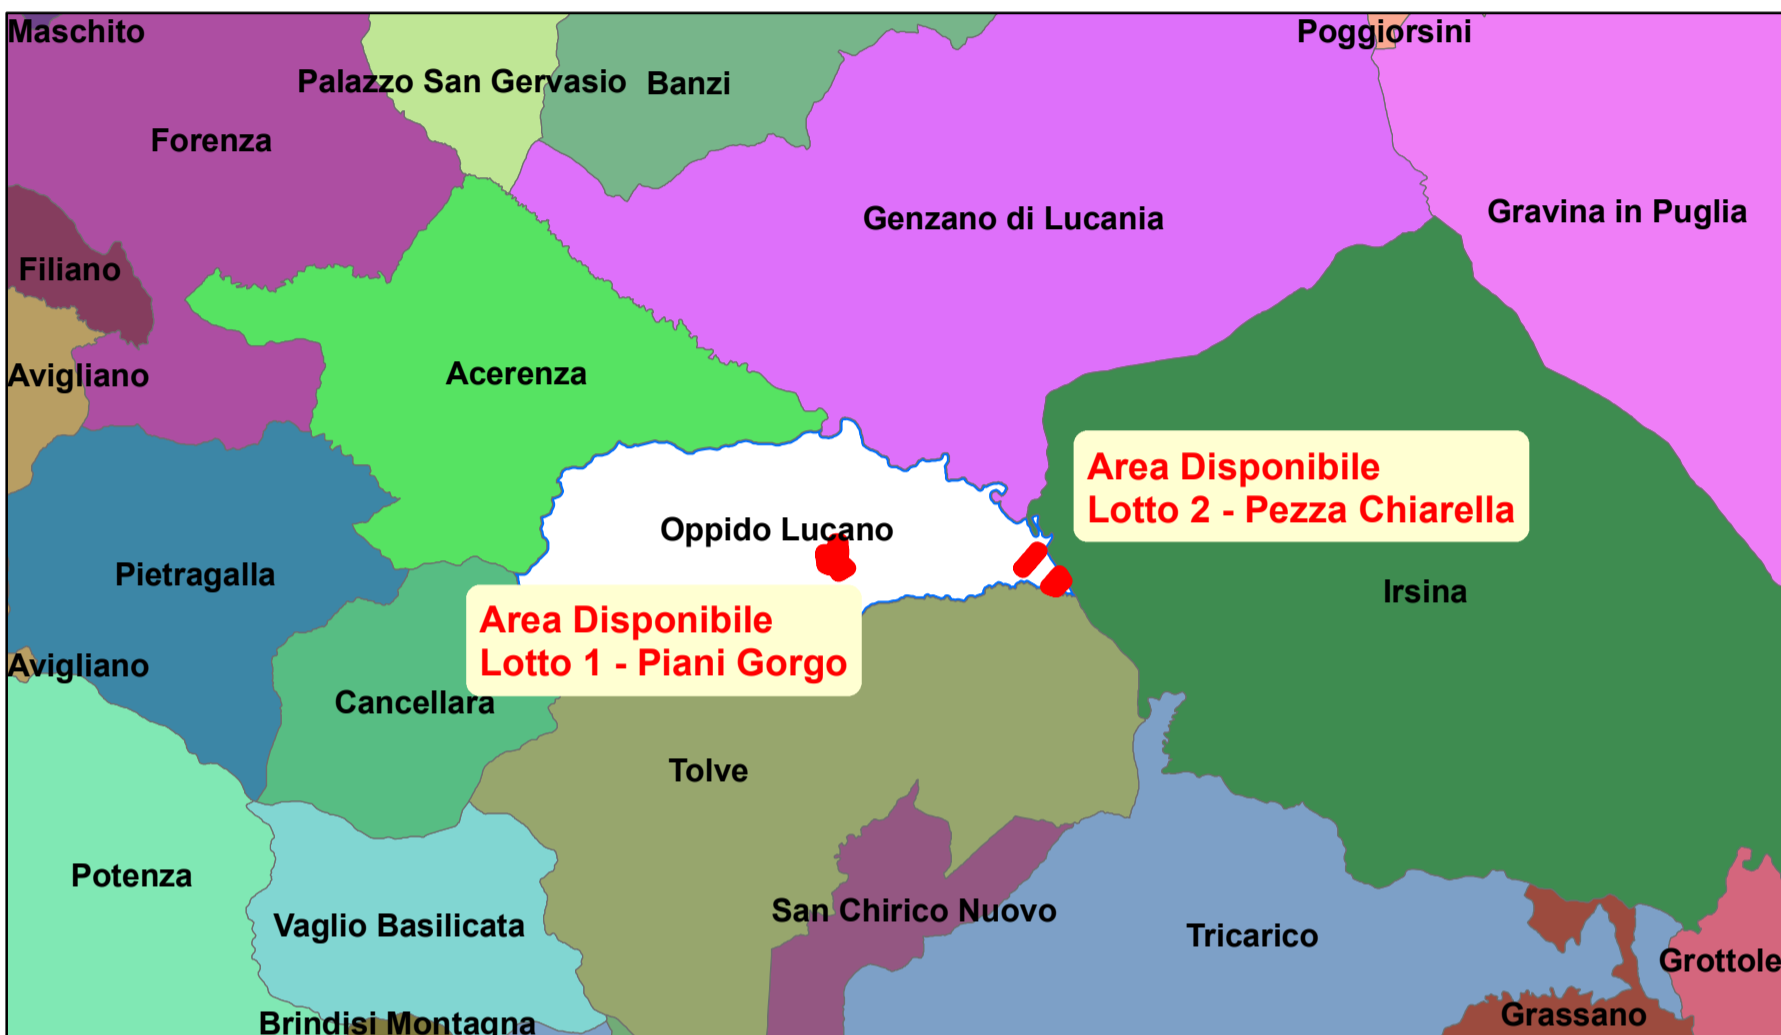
Maschito
Palazzo San Gervasio
Banzi
Poggiorsini
Forenza
Genzano di Lucania
Gravina in Puglia
Filiano
Avigliano
Acerenza
Area Disponibile
Lotto 2 - Pezza Chiarella
Oppido Lucano
Pietragalla
Irsina
Area Disponibile
Lotto 1 - Piani Gorgo
Avigliano
Cancellara
Tolve
Potenza
Vaglio Basilicata
San Chirico Nuovo
Tricarico
Grottole
Brindisi Montagna
Grassano